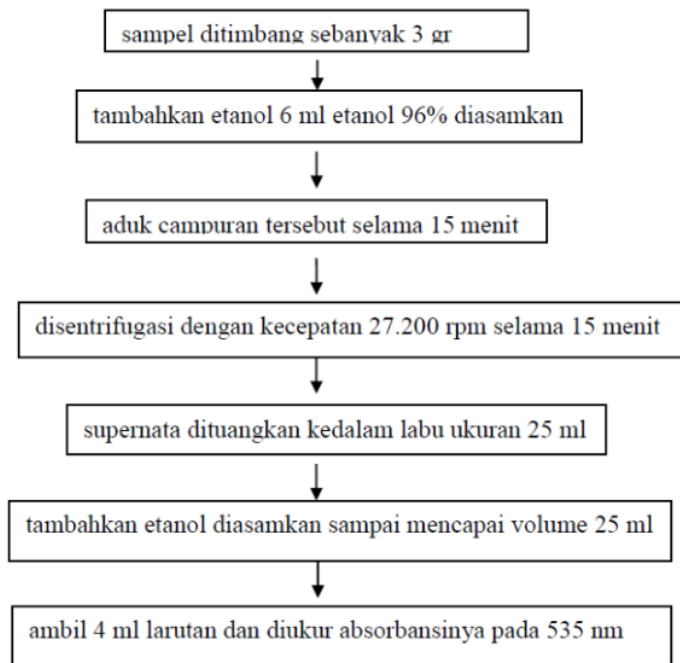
sampel ditimbang sebanyak 3 gr

tambahkan etanol 6 ml etanol 96% diasamkan

aduk campuran tersebut selama 15 menit

disentrifugasi dengan kecepatan 27.200 rpm selama 15 menit

supernata dituangkan kedalam labu ukuran 25 ml

tambahkan etanol diasamkan sampai mencapai volume 25 ml

ambil 4 ml larutan dan diukur absorbansinya pada 535 nm